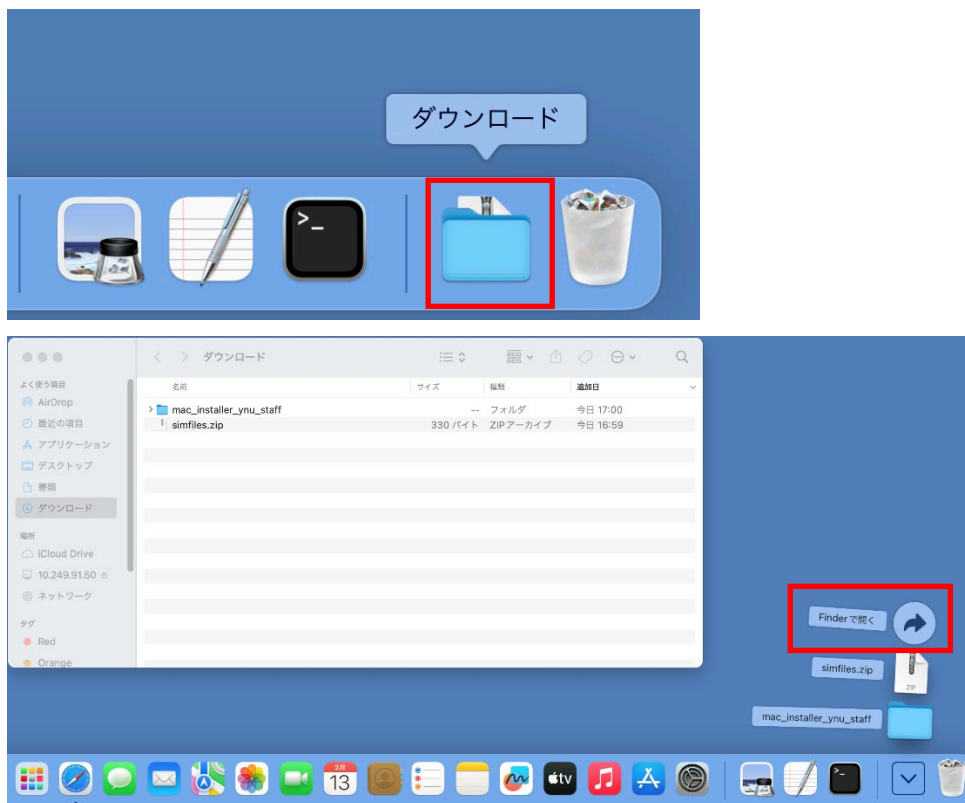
ダウンロード

ダウンロード

よく使う項目
AirDrop
最近の項目
アプリケーション
デスクトップ
書類
ダウンロード

場所
iCloud Drive
10.249.91.50
ネットワーク

タグ
Red
Orange

| 名前 | サイズ | 種類 | 追加日 |
|---|---|---|---|
| mac_installer_ynu_staff | -- | フォルダ | 今日 17:00 |
| simfiles.zip | 330 バイト | ZIPアーカイブ | 今日 16:59 |

Finder で開く

simfiles.zip

ZIP

mac_installer_ynu_staff

2月
13

tv